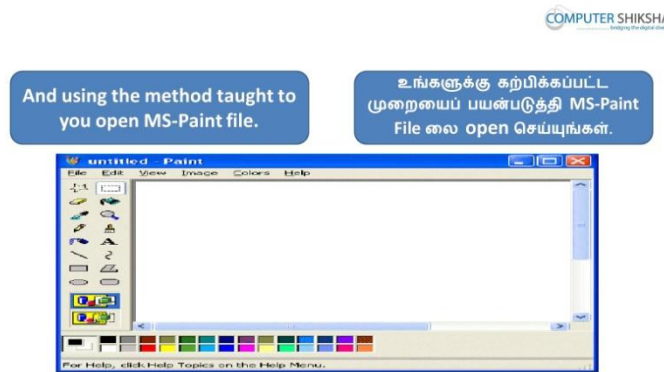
COMPUTER SHIKSHA
bridging the digital divide

And using the method taught to you open MS-Paint file.

உங்களுக்கு கற்பிக்கப்பட்ட முறையைப் பயன்படுத்தி MS-Paint File லை open செய்யுங்கள்.

untitled - Paint

File Edit View Image Colors Help

For Help, click Help Topics on the Help Menu.